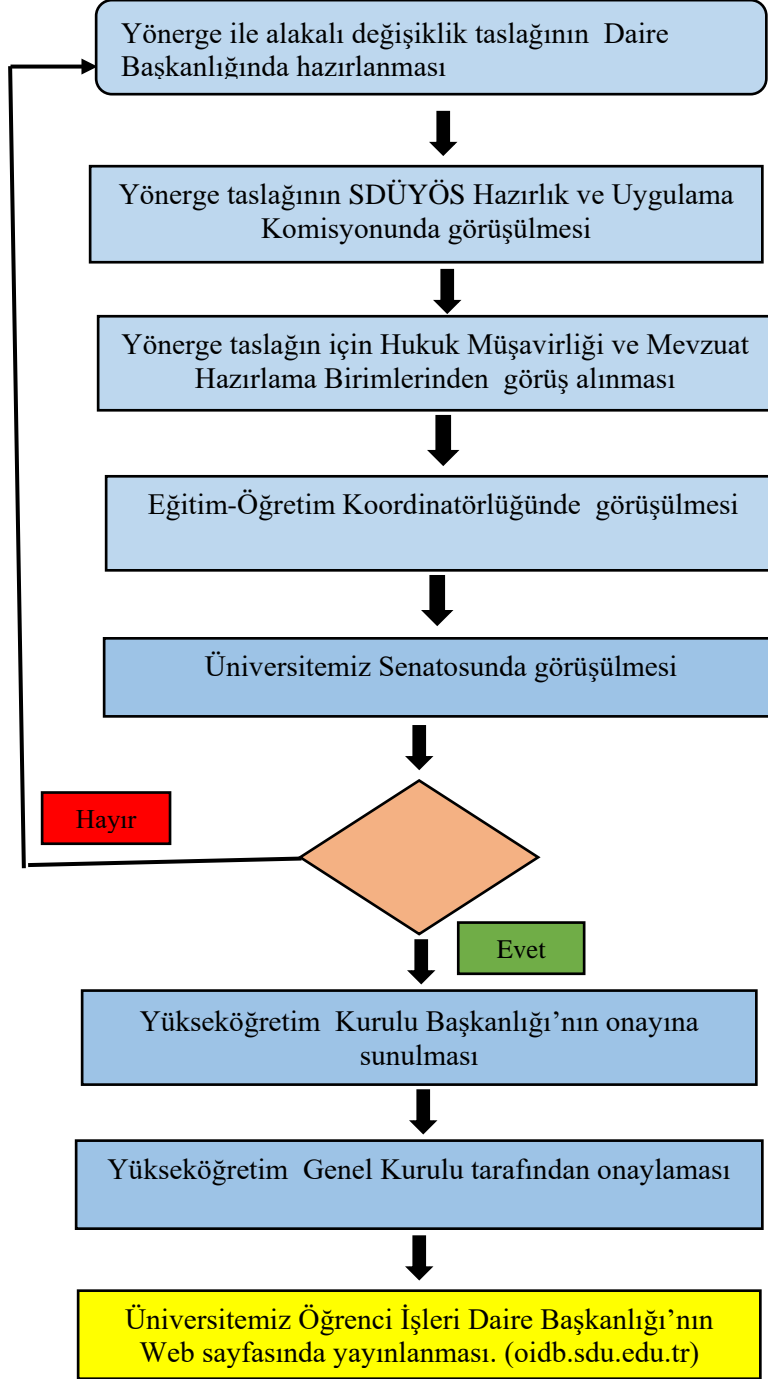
Yönerge ile alakalı değişiklik taslağının Daire Başkanlığında hazırlanması

Yönerge taslağının SDÜYÖS Hazırlık ve Uygulama Komisyonunda görüşülmesi

Yönerge taslağın için Hukuk Müşavirliği ve Mevzuat Hazırlama Birimlerinden görüş alınması

Eğitim-Öğretim Koordinatörlüğünde görüşülmesi

Üniversitemiz Senatosunda görüşülmesi

Hayır

Evet

Yükseköğretim Kurulu Başkanlığı'nın onayına sunulması

Yükseköğretim Genel Kurulu tarafından onaylaması

Üniversitemiz Öğrenci İşleri Daire Başkanlığı'nın Web sayfasında yayınlanması. (oidb.sdu.edu.tr)